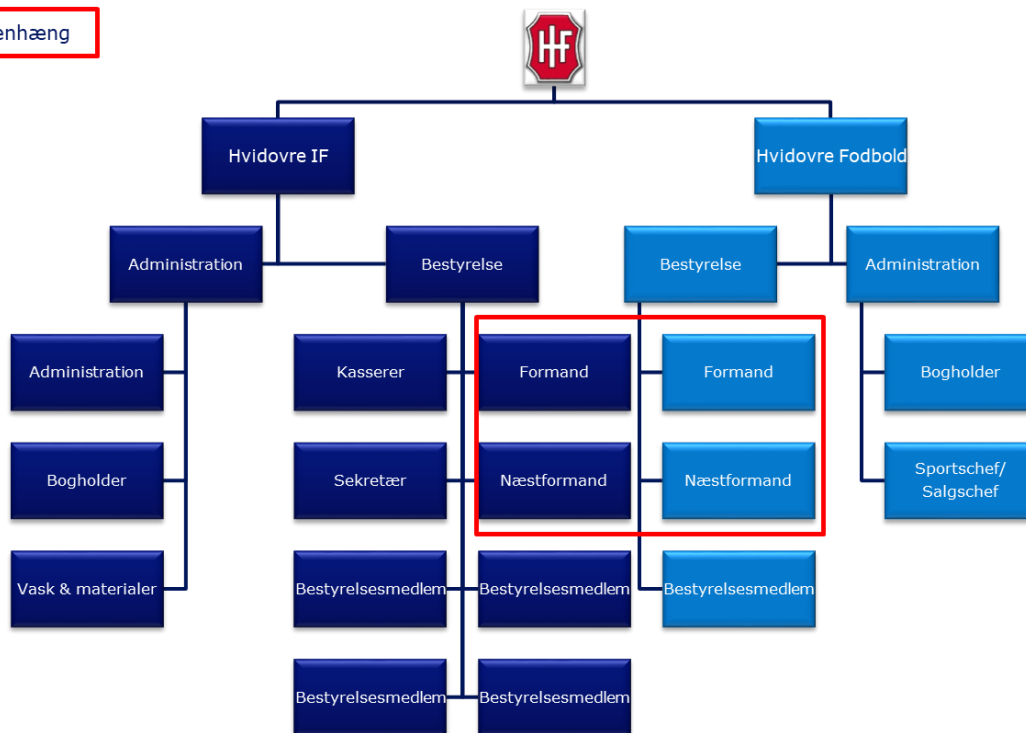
enhæng

HF

Hvidovre IF

Hvidovre Fodbold

Administration

Bestyrelse

Bestyrelse

Administration

Administration

Kasserer

Formand

Formand

Bogholder

Bogholder

Sekretær

Næstformand

Næstformand

Sportschef/ Salgschef

Vask & materialer

Bestyrelsesmedlem

Bestyrelsesmedlem

Bestyrelsesmedlem

Bestyrelsesmedlem

Bestyrelsesmedlem